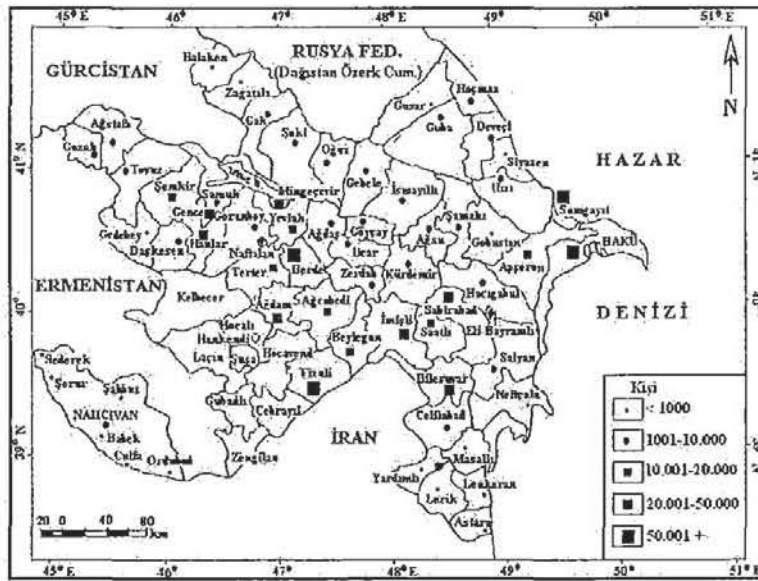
45° E 46° 47° 48° E 49° 50° 51° E

RUSYA FED. (Dağıstan Özerk Cum.)

GÜRCİSTAN

HAZAR

DENİZİ

ERMENİSTAN

İRAN

NAHÇIVAN

N

41° N

40°

39° N

Balakən
Zagatala
Gah
Şeki
Oğuz
Gusar
Haçmaz
Guba
Deveçi
Siyazen
Ağstafa
Gazak
Tovuz
Şamkir
Samuk
Gence
Goranboy
Gedebey
Daşkesen
Hanlar
Mingeçevir
Yevlah
Naftalan
Terter
Berde
Ağdaş
Geyçay
Gebele
İsmayilli
Ucar
Zerdab
Kürdemir
Ağsu
Şamahı
Gobustan
Sumgayıt
Apşeron
BAKÜ
Kelbecer
Ağdam
Ağcabedi
Hocali
Hankendi
Laçin
Şuşa
Hocavand
Beylegan
Fizuli
İmişli
Sabirabad
Saatlı
Hacigabul
Eli Bayramlı
Salyan
Neftçala
Biləsuvar
Celilabad
Masallı
Yardımlı
Lənkaran
Lerik
Astara
Gubadlı
Cebrayıl
Zengilan
Sederek
Şerur
Şahbuz
Babek
Culfa
Ordubad

Kişi
< 1000
1001-10.000
10.001-20.000
20.001-50.000
50.001 +

20 0 40 80 km